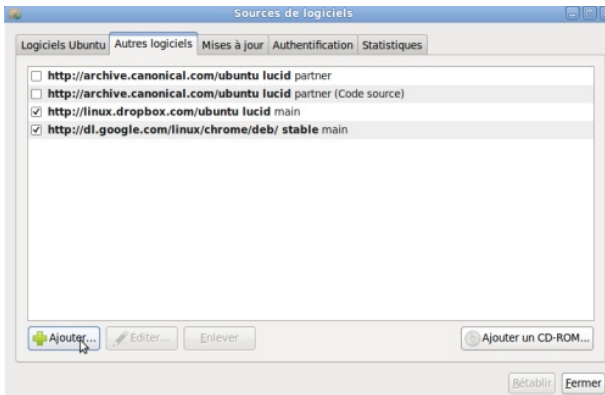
Sources de logiciels

Logiciels Ubuntu | Autres logiciels | Mises à jour | Authentification | Statistiques

☐ http://archive.canonical.com/ubuntu lucid partner
☐ http://archive.canonical.com/ubuntu lucid partner (Code source)
☑ http://linux.dropbox.com/ubuntu lucid main
☑ http://dl.google.com/linux/chrome/deb/ stable main

Ajouter... | Éditer... | Enlever | Ajouter un CD-ROM...

Rétablir | Fermer